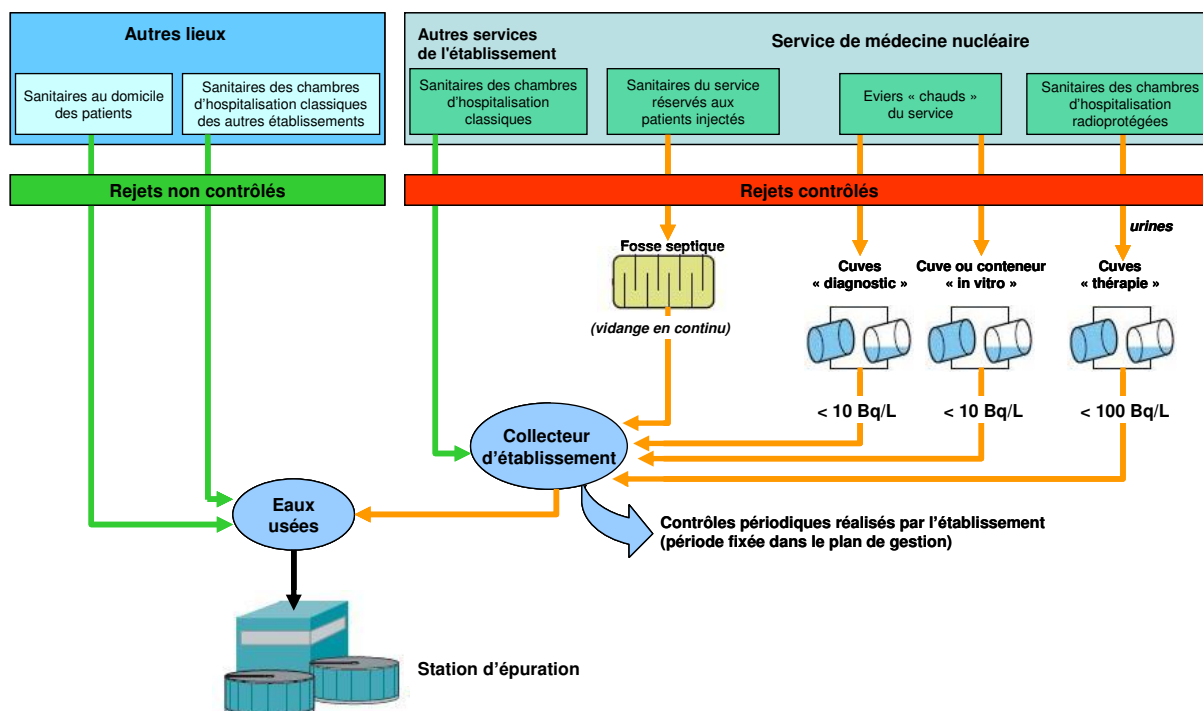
Autres lieux

Sanitaires au domicile des patients

Sanitaires des chambres d'hospitalisation classiques des autres établissements

Autres services de l'établissement

Service de médecine nucléaire

Sanitaires des chambres d'hospitalisation classiques

Sanitaires du service réservés aux patients injectés

Eviers « chauds » du service

Sanitaires des chambres d'hospitalisation radioprotégées

Rejets non contrôlés

Rejets contrôlés

urines

Fosse septique

(vidange en continu)

Cuves « diagnostic »

Cuve ou conteneur « in vitro »

Cuves « thérapie »

< 10 Bq/L

< 10 Bq/L

< 100 Bq/L

Collecteur d'établissement

Eaux usées

Contrôles périodiques réalisés par l'établissement (période fixée dans le plan de gestion)

Station d'épuration